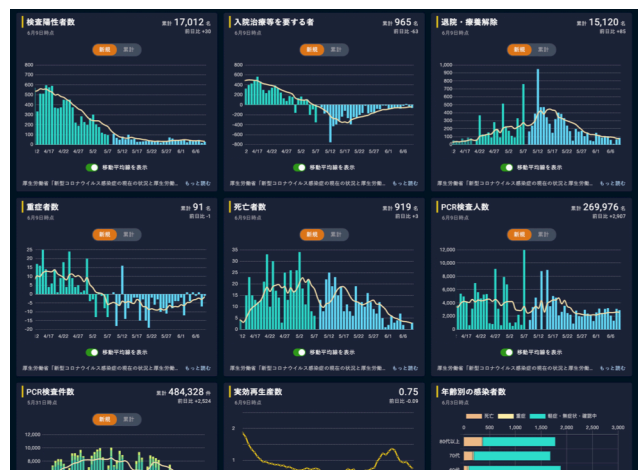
検査陽性者数
6月9日時点
累計 17,012 名
前日比 +30
新規 累計
800
700
600
500
400
300
200
100
0
12 4/17 4/22 4/27 5/2 5/7 5/12 5/17 5/22 5/27 6/1 6/6
移動平均線を表示
厚生労働省「新型コロナウイルス感染症の現在の状況と厚生労... もっと読む

入院治療等を要する者
6月9日時点
累計 965 名
前日比 -63
新規 累計
800
600
400
200
0
-200
-400
-600
-800
4/17 4/22 4/27 5/2 5/7 5/12 5/17 5/22 5/27 6/1 6/6
移動平均線を表示
厚生労働省「新型コロナウイルス感染症の現在の状況と厚生労... もっと読む

退院・療養解除
6月9日時点
累計 15,120 名
前日比 +85
新規 累計
1,000
900
800
700
600
500
400
300
200
100
0
4/17 4/22 4/27 5/2 5/7 5/12 5/17 5/22 5/27 6/1 6/6
移動平均線を表示
厚生労働省「新型コロナウイルス感染症の現在の状況と厚生労... もっと読む

重症者数
6月9日時点
累計 91 名
前日比 -1
新規 累計
25
20
15
10
5
0
-5
-10
-15
-20
-25
-2 4/17 4/22 4/27 5/2 5/7 5/12 5/17 5/22 5/27 6/1 6/6
移動平均線を表示
厚生労働省「新型コロナウイルス感染症の現在の状況と厚生労... もっと読む

死亡者数
6月9日時点
累計 919 名
前日比 +3
新規 累計
35
30
25
20
15
10
5
0
4/17 4/22 4/27 5/2 5/7 5/12 5/17 5/22 5/27 6/1 6/6
移動平均線を表示
厚生労働省「新型コロナウイルス感染症の現在の状況と厚生労... もっと読む

PCR検査人数
6月9日時点
累計 269,976 名
前日比 +2,907
新規 累計
12,000
10,000
8,000
6,000
4,000
2,000
0
4/17 4/22 4/27 5/2 5/7 5/12 5/17 5/22 5/27 6/1 6/6
移動平均線を表示
厚生労働省「新型コロナウイルス感染症の現在の状況と厚生労... もっと読む

PCR検査件数
6月1日時点
累計 484,328 件
前日比 +2,524
新規 累計
12,000
10,000
8,000

実効再生産数
0.75
前日比 -0.29
2
1

年齢別の感染者数
死亡 重症 軽症・無症状・確認中
0 1,000 2,000 3,000
80代以上
70代